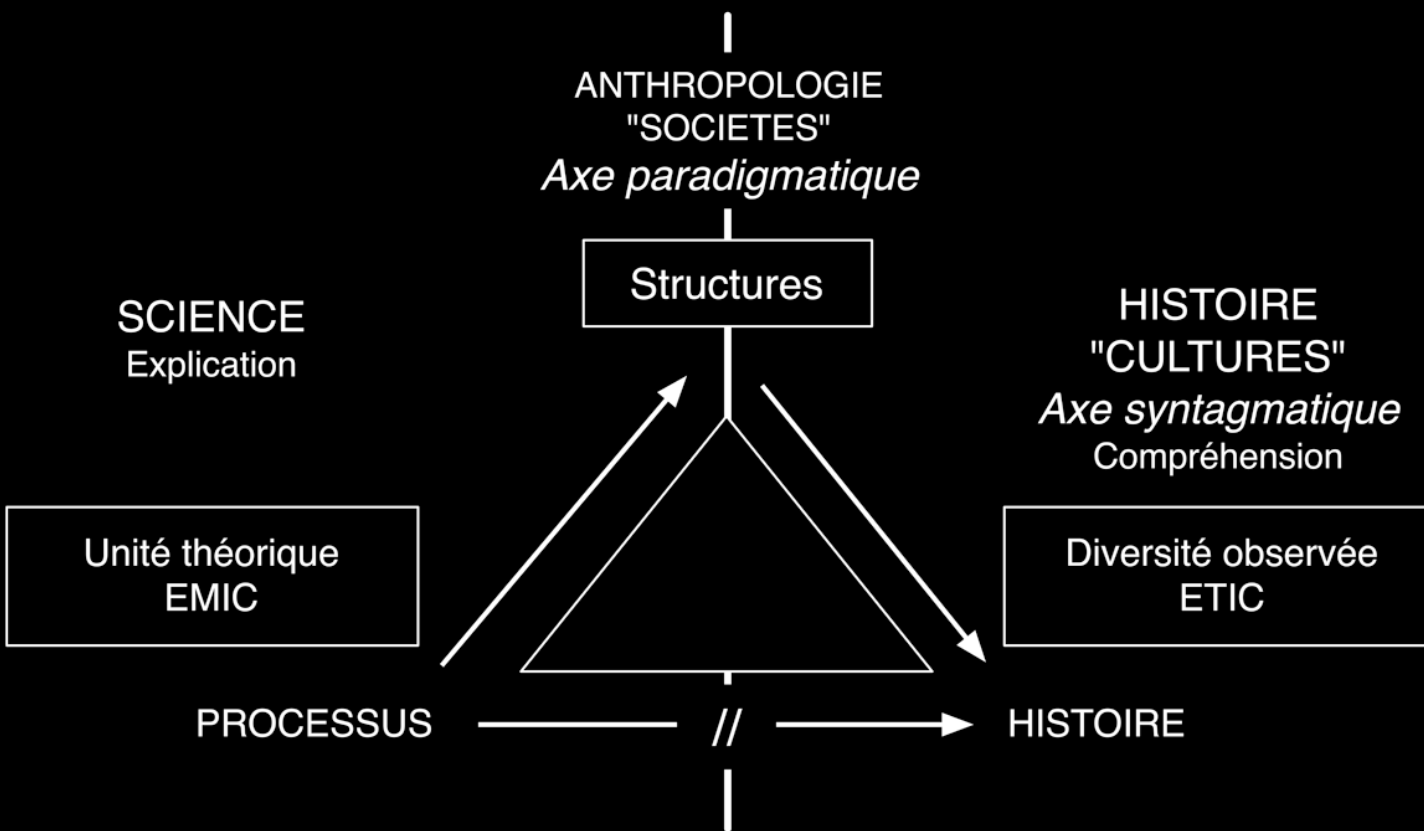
ANTHROPOLOGIE
"SOCIETES"
*Axe paradigmatique*

Structures

SCIENCE
Explication

HISTOIRE
"CULTURES"
*Axe syntagmatique*
Compréhension

Unité théorique
EMIC

Diversité observée
ETIC

PROCESSUS // HISTOIRE